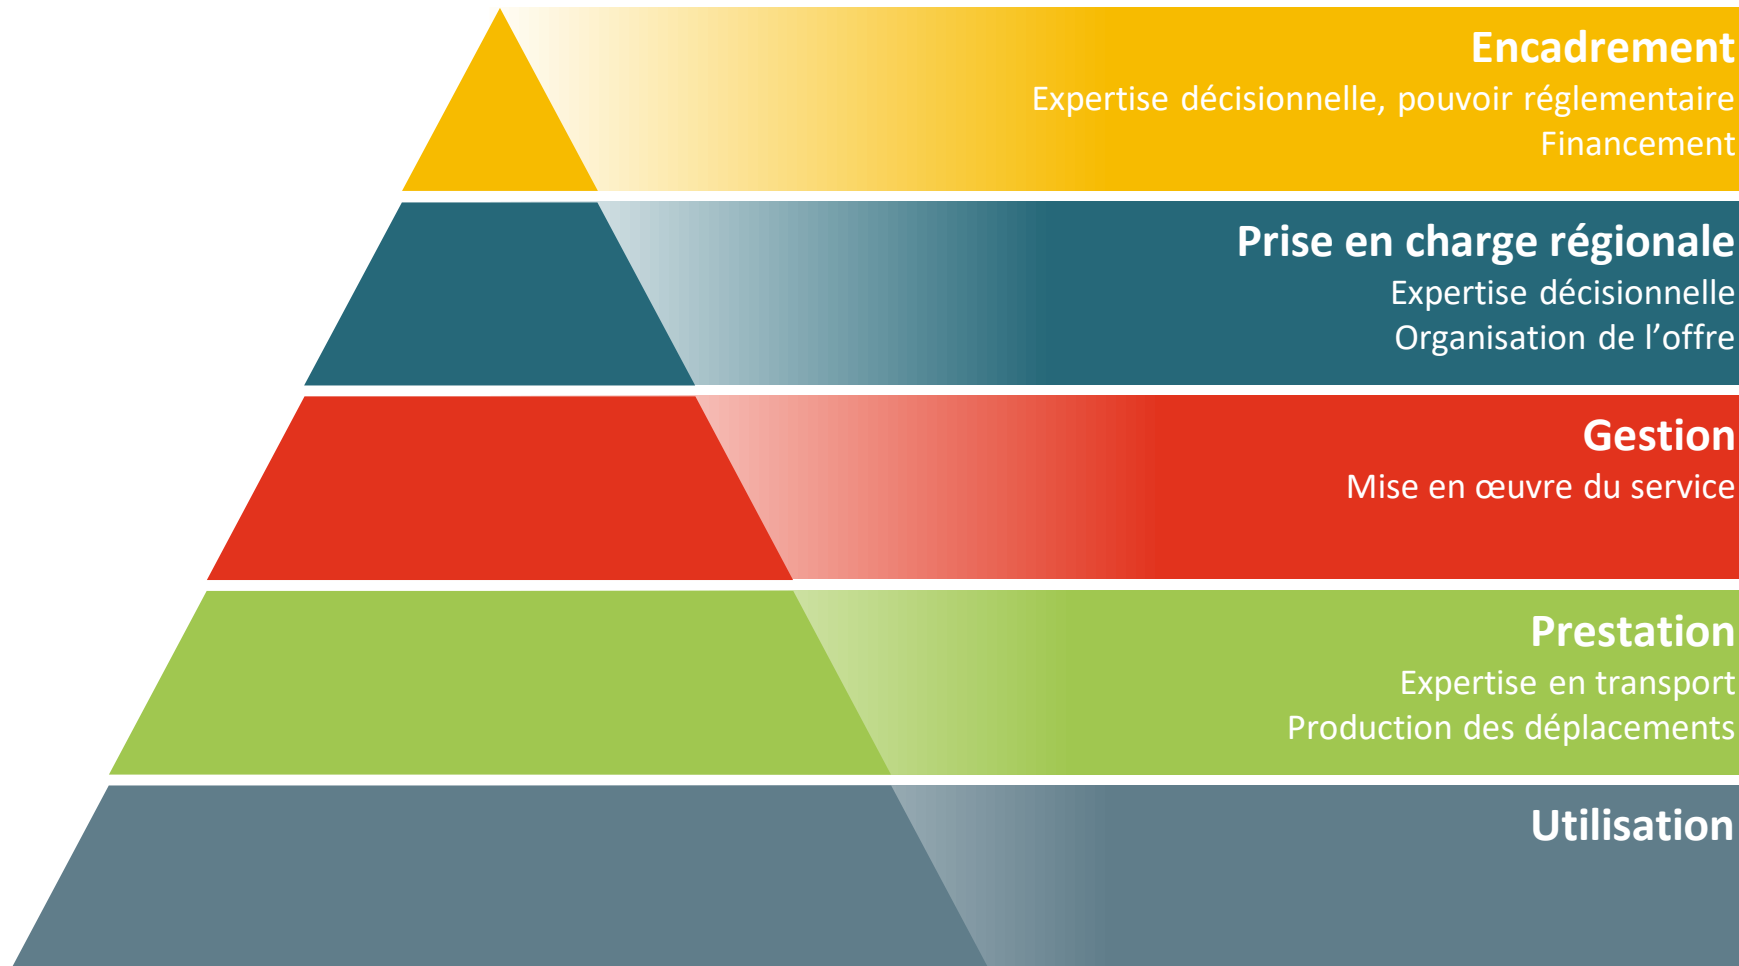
Encadrement
Expertise décisionnelle, pouvoir réglementaire
Financement

Prise en charge régionale
Expertise décisionnelle
Organisation de l’offre

Gestion
Mise en œuvre du service

Prestation
Expertise en transport
Production des déplacements

Utilisation